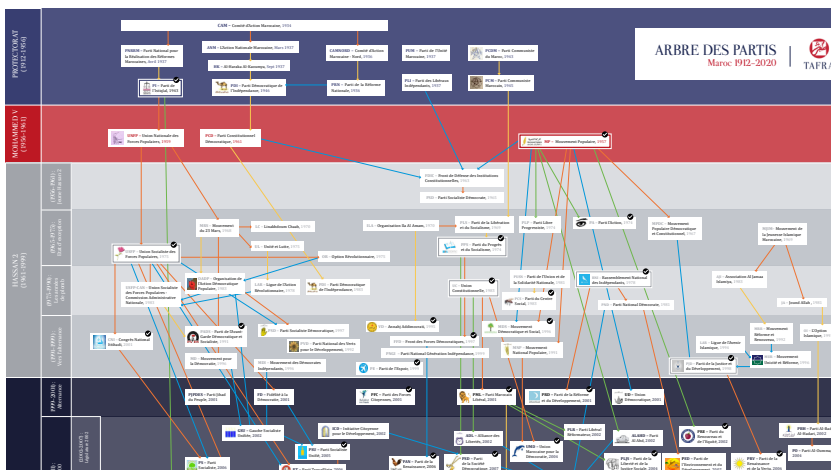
ARBRE DES PARTIS
Maroc 1912-2020
TAFRA

PROTECTORAT (1912-1956)
MOHAMMED V (1956-1961)
HASSAN II (1961-1999)

CAM – Comité d'Action Marocaine, 1934
PNRRR – Parti National pour la Réalisation des Réformes Marocaines, Avril 1937
ANM – L'Action Nationale Marocaine, Mars 1937
CAMNORD – Comité d'Action Marocaine - Nord, 1936
PIUM – Parti de l'Unité Marocaine, 1936
PCDM – Parti Communiste du Maroc, 1943
HI – Al-Haraka Al-Kaoumya, Sept 1937
PI – Parti de l'Istiqlal, 1943
PDI – Parti Démocratique de l'Indépendance, 1946
PRN – Parti de la Réforme Nationale, 1936
PLI – Parti des Libéraux Indépendants, 1951
PCM – Parti Communiste Marocain, 1943
UNFP – Union Nationale des Forces Populaires, 1959
PCD – Parti Constitutionnel Démocratique, 1960
MP – Mouvement Populaire, 1957
FDIC – Front de Défense des Institutions Constitutionnelles, 1963
PSD – Parti Socialiste Démocratique, 1964
M23 – Mouvement du 23 Mars, 1970
LC – Lmoddafiine Chaab, 1970
PLS – Parti de la Libération et du Socialisme, 1968
PLP – Parti Libre Progressiste, 1974
OA – Organisation Ila Al Amam, 1970
PA – Parti l'Action, 1974
MPDC – Mouvement Populaire Démocratique et Constitutionnel, 1967
MJIM – Mouvement de la Jeunesse Islamique Marocaine, 1967
USFP – Union Socialiste des Forces Populaires, 1975
IL – Unité et Lutte, 1970
OE – Option Révolutionnaire, 1970
PPS – Parti du Progrès et du Socialisme, 1974
UNFPCAN – Union Socialiste des Forces Populaires - Commission Administrative Nationale, 1972
OADP – Organisation de l'Action Démocratique Populaire, 1983
LAR – Ligue de l'Action Révolutionnaire, 1983
PAD – Parti de l'Action Démocratique, 1983
UC – Union Constitutionnelle, 1983
PSD – Parti Social Démocrate, 1983
PNPS – Parti de l'Action et de la Solidarité Nationale, 1982
RNI – Rassemblement National des Indépendants, 1978
PC – Parti du Centre Social, 1982
PND – Parti National Démocrate, 1981
AJI – Association Al Jamaa Islamiya, 1983
JC – Jamaât Al-Adl, 1981
CNI – Congrès National Ittihadi, 1999
PGVD – Parti de l'Avant Garde Démocratique et Socialiste, 1991
PSD – Parti Socialiste Démocratique, 1996
PFD – Parti des Forces Démocratiques, 1996
AAM – Association Addine, 1990
MDS – Mouvement Démocratique et Social, 1996
MNP – Mouvement National Populaire, 1991
MRR – Mouvement Réforme et Renouveau, 1992
MPCD – Mouvement Populaire Constitutionnel Démocratique, 1996
MPD – Mouvement pour la Démocratie, 1996
MDI – Mouvement des Démocrates Indépendants, 1996
PFNC – Parti des Forces Citoyennes, 1998
RNGI – Rassemblement National Général Indépendant, 1996
LGE – Ligue de l'Ilmam Islamique, 1996
PE – Parti de l'Environnement et du Développement, 1996
MSO – Mouvement Société et Réforme, 1996
PI – Parti de l'Espoir, 1999
IS – Al Badil Islamique, 1999
PJDES – Parti Jihad du Peuple, 2003
PE – Parti de la Gauche, 2005
PFC – Parti des Forces Citoyennes, 2001
PML – Parti Marocain Libéral, 2002
PRD – Parti de la Réforme et du Développement, 2001
UD – Union Démocratique, 2001
PBR – Parti Al-Ahd, 2005
GSU – Gauche Socialiste Unifiée, 2002
ICD – Initiative Citoyenne pour le Développement, 2002
PLE – Parti Libéral Démocratique, 2002
ADL – Alliance des Libertés, 2002
PS – Parti Socialiste, 2006
PR – Parti du Renouveau, 2006
ALAHD – Parti Al Ahd, 2002
UMD – Union Marocaine pour la Démocratie, 2006
PLS – Parti de la Liberté et de la Justice Sociale, 2004
PED – Parti de l'Environnement et du Développement, 2002
PRE – Parti de la Renaissance et de l'Équité, 2002
PRV – Parti de la Renaissance et de la Vertu, 2005
PS – Parti Socialiste, 2005
PDS – Parti Démocratique et Socialiste, 2005
PNSPE – Parti National de la Société, 2006
PDF – Parti de la Société, 2006
PSGU – Parti Socialiste Unifié, 2005
PAS – Parti Al-Badil, 2007